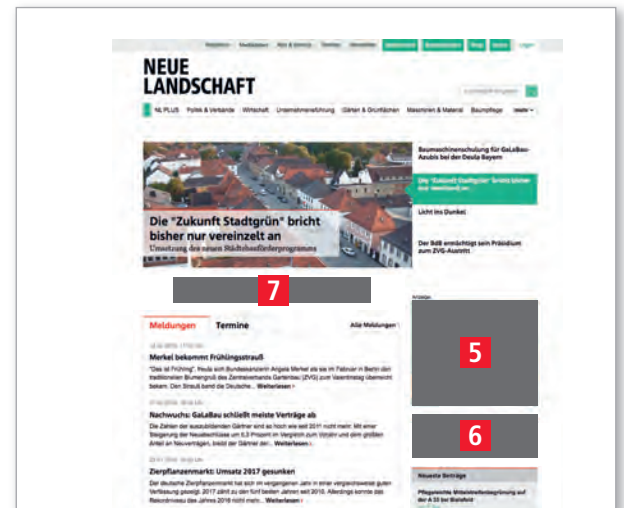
NEUE LANDSCHAFT

NL PLUS Politik & Verbände Wirtschaft Unternehmensführung Gärten & Grünflächen Maschinen & Material Baumpflege mehr

Die "Zukunft Stadtgrün" bricht bisher nur vereinzelt an
Umsetzung des neuen Städtebauförderprogramms

Baumaschinenschulung für GaLaBau-Azubis bei der Desta Bayern

Licht ins Dunkel

Der BdB ermächtigt sein Präsidium zum ZVG-Austritt

7

Anzeige

5

6

Meldungen Termine Alle Meldungen

Merkel bekommt Frühlingsstrauß
"Das ist Frühling". Heute soll Bundeskanzlerin Angela Merkel als Ehe im Palmarium in Berlin den traditionellen Blumengruß des Zentralverbands Gartenbau (ZVG) zum Valentinstag übereicht bekommen. Den Strauß band die Deutsche... Weiterlesen »

Nachwuchs: GaLaBau schließt meiste Verträge ab
Die Zahlen der auszubildenden Gärtner sind so hoch wie seit 2011 nicht mehr. Mit einer Steigerung der Neuabschlüsse um 6,3 Prozent im Vergleich zum Vorjahr und dem größten Anteil an Neuverträgen, bleibt der Gärtner den... Weiterlesen »

Zierpflanzenmarkt: Umsatz 2017 gesunken
Der deutsche Zierpflanzenmarkt hat sich im vergangenen Jahr in einer vergleichsweise guten Verfassung gezeigt. 2017 zählt zu den fünf besten Jahren seit 2010. Allerdings konnte das Rekordniveau des Jahres 2016 nicht mehr... Weiterlesen »

Neueste Beiträge